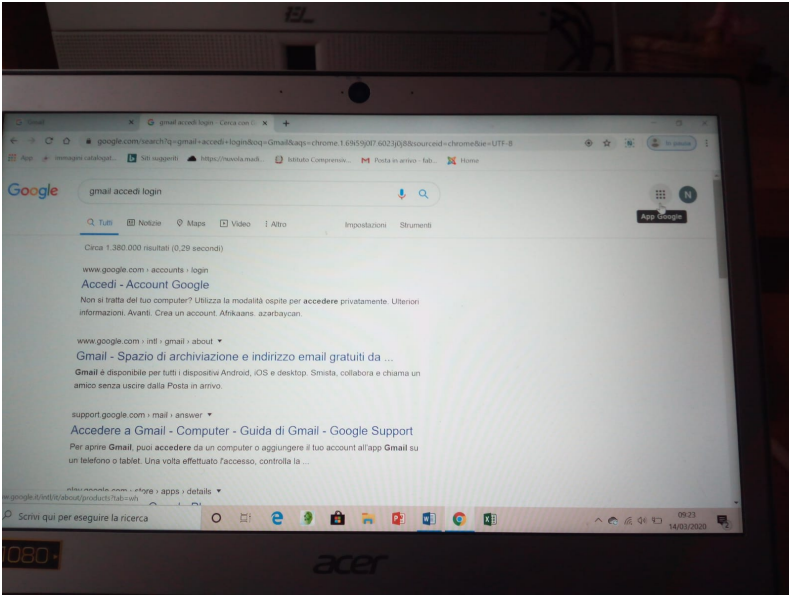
Gmail
gmail accedi login - Cerca con G
google.com/search?q=gmail+accedi+login&oq=Gmail&aqs=chrome.1.69i59j0l7.6023j0j8&sourceid=chrome&ie=UTF-8
In pausa
App
Immagini catalogat...
Siti suggeriti
https://nuvola.madi...
Istituto Comprensiv...
Posta in arrivo - fab...
Home

Google
gmail accedi login
App Google
N
Tutti
Notizie
Maps
Video
Altro
Impostazioni
Strumenti

Circa 1.380.000 risultati (0,29 secondi)

www.google.com › accounts › login
Accedi - Account Google
Non si tratta del tuo computer? Utilizza la modalità ospite per accedere privatamente. Ulteriori informazioni. Avanti. Crea un account. Afrikaans. azərbaycan.

www.google.com › intl › gmail › about
Gmail - Spazio di archiviazione e indirizzo email gratuiti da ...
Gmail è disponibile per tutti i dispositivi Android, iOS e desktop. Smista, collabora e chiama un amico senza uscire dalla Posta in arrivo.

support.google.com › mail › answer
Accedere a Gmail - Computer - Guida di Gmail - Google Support
Per aprire Gmail, puoi accedere da un computer o aggiungere il tuo account all'app Gmail su un telefono o tablet. Una volta effettuato l'accesso, controlla la ...

play.google.com › store › apps › details
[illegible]google.it/intl/it/about/products?tab=wh

Scrivi qui per eseguire la ricerca
09:23
14/03/2020

acer
1080